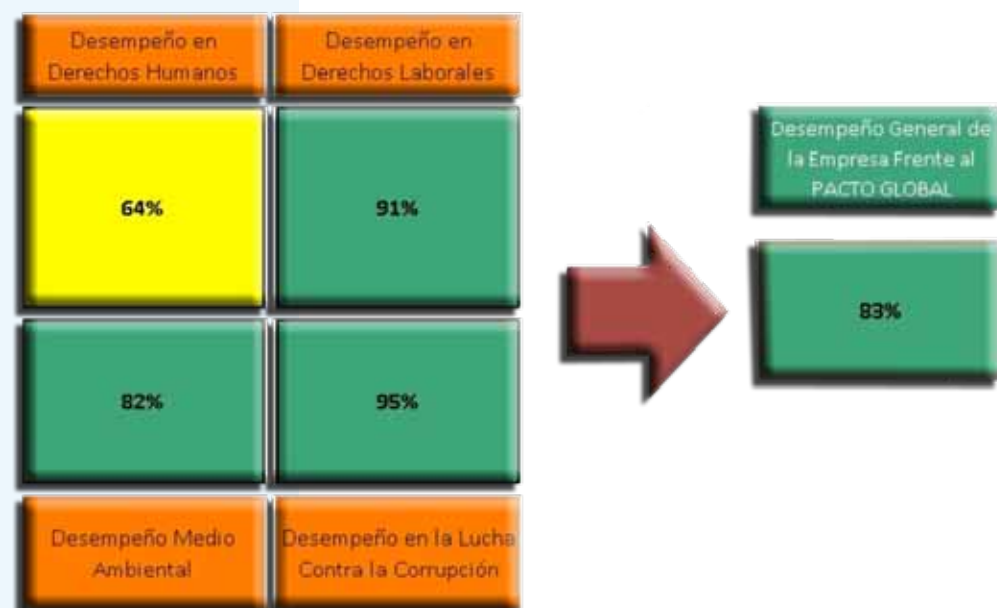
Desempeño en Derechos Humanos

Desempeño en Derechos Laborales

64%

91%

82%

95%

Desempeño Medio Ambiental

Desempeño en la Lucha Contra la Corrupción

Desempeño General de la Empresa Frente al PACTO GLOBAL

83%